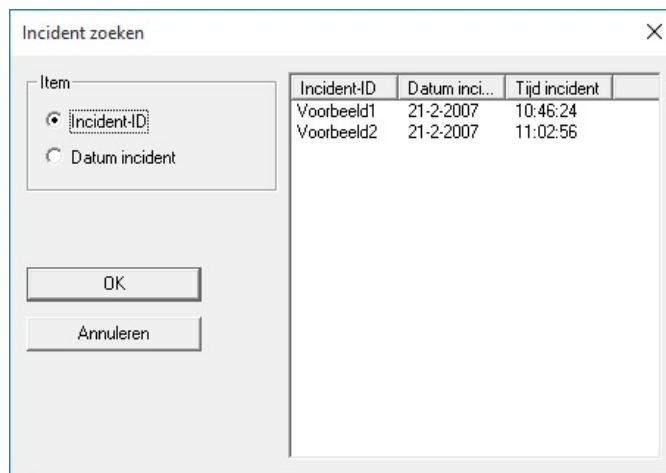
Incident zoeken

×

Item

Incident-ID

Datum incident

OK

Annuleren

| Incident-ID | Datum inci... | Tijd incident |
|---|---|---|
| Voorbeeld1 | 21-2-2007 | 10:46:24 |
| Voorbeeld2 | 21-2-2007 | 11:02:56 |